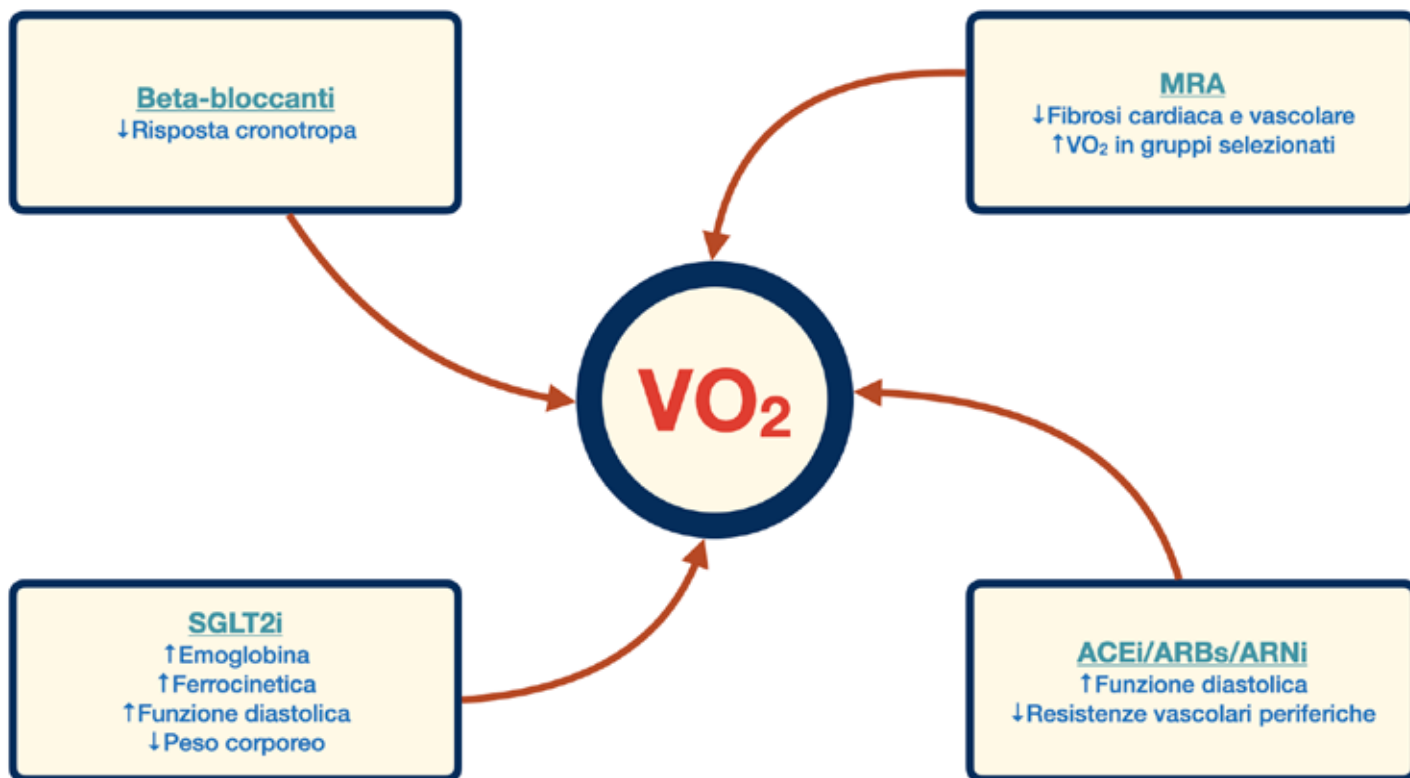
Beta-bloccanti
↓Risposta cronotropa

MRA
↓Fibrosi cardiaca e vascolare
↑$VO_2$ in gruppi selezionati

$VO_2$

SGLT2i
↑Emoglobina
↑Ferrocinetica
↑Funzione diastolica
↓Peso corporeo

ACEi/ARBs/ARNi
↑Funzione diastolica
↓Resistenze vascolari periferiche